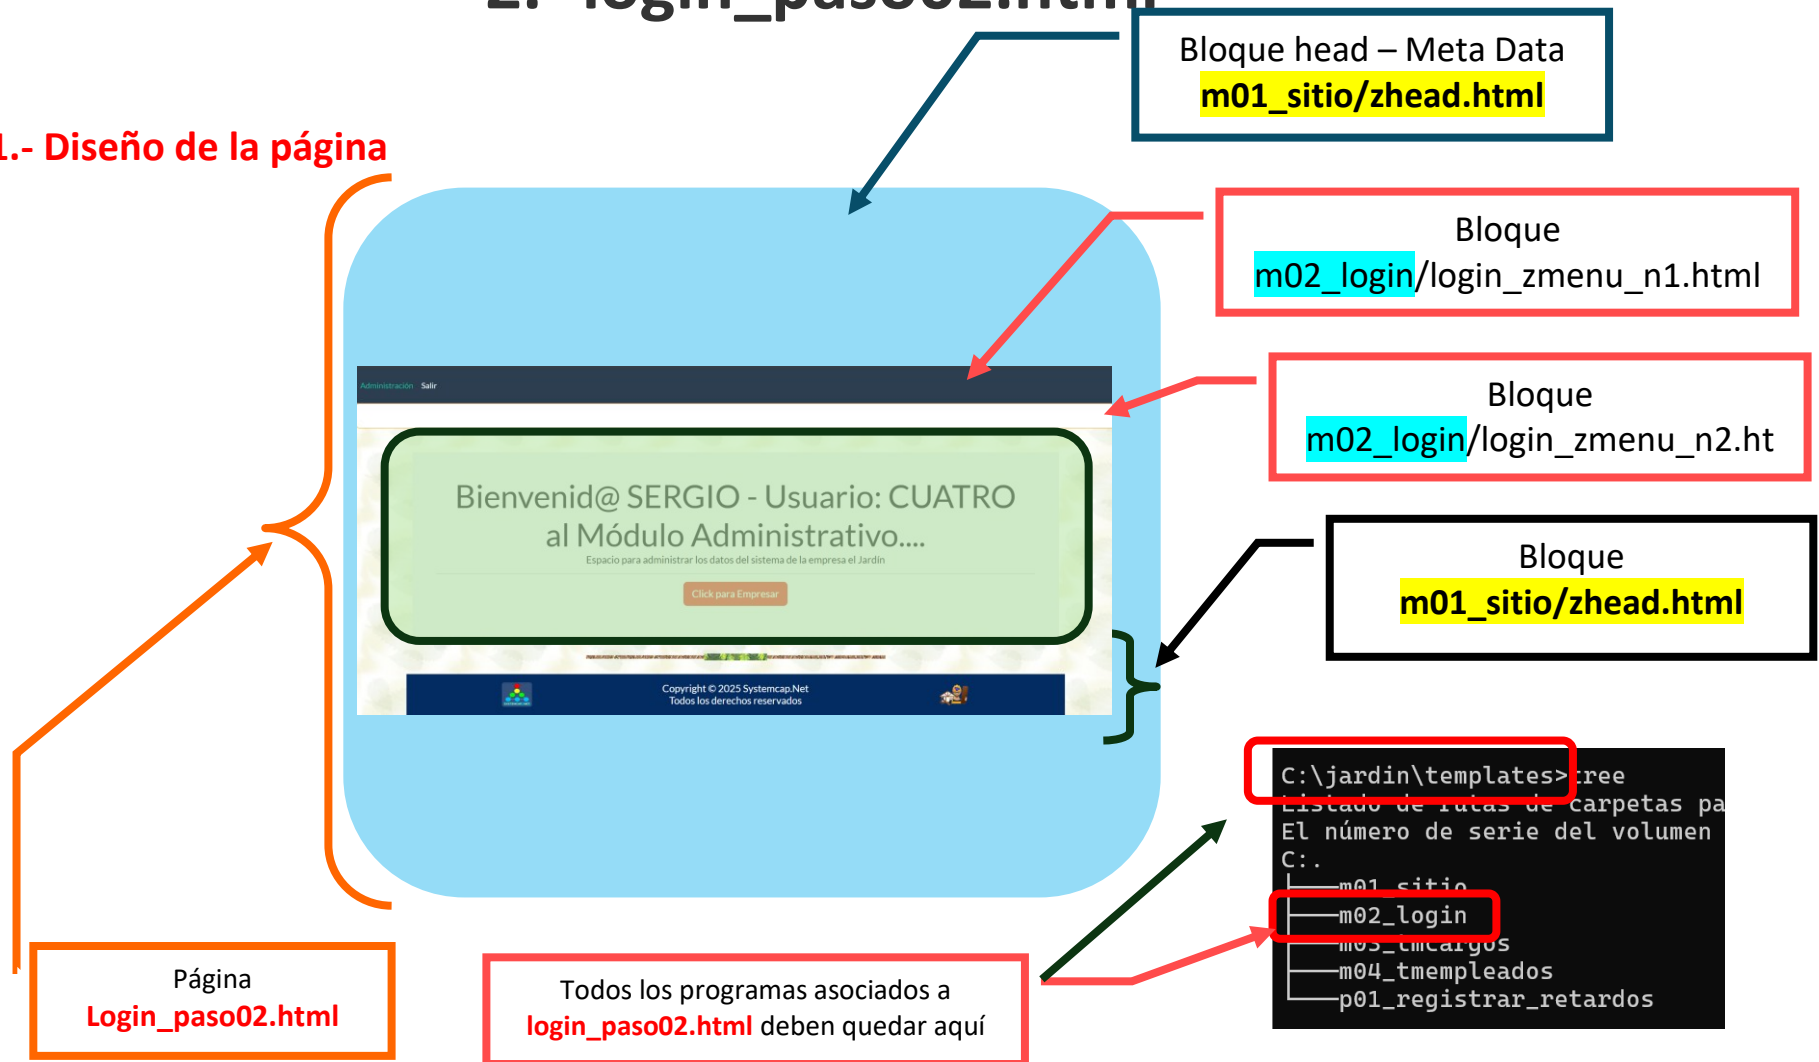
2.- login_paso02.html

Bloque head – Meta Data
m01_sitio/zhead.html

1.- Diseño de la página

Bloque
m02_login/login_zmenu_n1.html

Administración Salir

Bloque
m02_login/login_zmenu_n2.ht

Bienvenid@ SERGIO - Usuario: CUATRO al Módulo Administrativo....

Espacio para administrar los datos del sistema de la empresa el Jardin

Click para Empresar

Bloque
m01_sitio/zhead.html

Copyright © 2025 Systemcap.Net
Todos los derechos reservados

C:\jardin\templates>tree
Listado de rutas de carpetas pa
El número de serie del volumen
C:.
├───m01_sitio
├───m02_login
├───m03_tmcargos
├───m04_tmempleados
└───p01_registrar_retardos

Página
Login_paso02.html

Todos los programas asociados a login_paso02.html deben quedar aquí